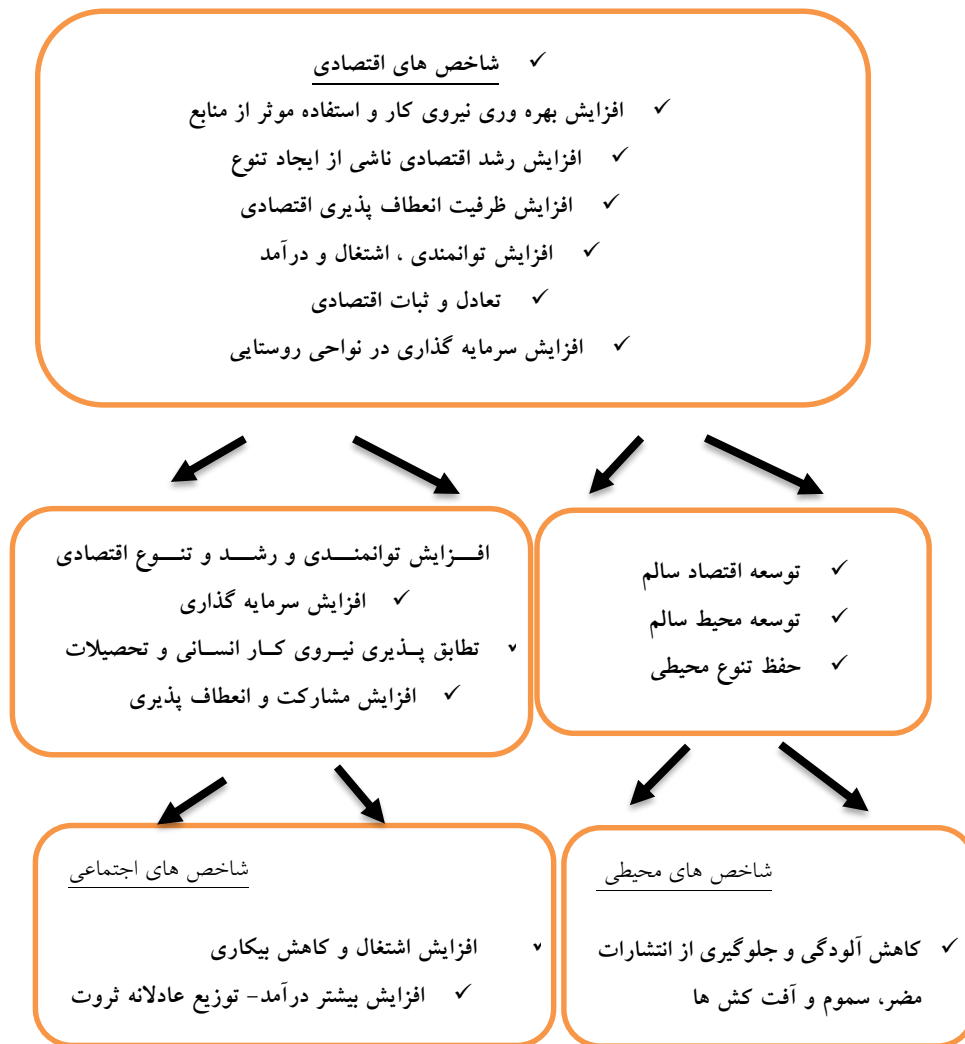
✓ شاخص های اقتصادی
✓ افزایش بهره وری نیروی کار و استفاده موثر از منابع
✓ افزایش رشد اقتصادی ناشی از ایجاد تنوع
✓ افزایش ظرفیت انعطاف پذیری اقتصادی
✓ افزایش توانمندی ، اشتغال و درآمد
✓ تعادل و ثبات اقتصادی
✓ افزایش سرمایه گذاری در نواحی روستایی

افزایش توانمندی و رشد و تنوع اقتصادی
✓ افزایش سرمایه گذاری
✓ تطابق پذیری نیروی کار انسانی و تحصیلات
✓ افزایش مشارکت و انعطاف پذیری

✓ توسعه اقتصاد سالم
✓ توسعه محیط سالم
✓ حفظ تنوع محیطی

شاخص های اجتماعی
✓ افزایش اشتغال و کاهش بیکاری
✓ افزایش بیشتر درآمد- توزیع عادلانه ثروت

شاخص های محیطی
✓ کاهش آلودگی و جلوگیری از انتشارات مضر، سموم و آفت کش ها